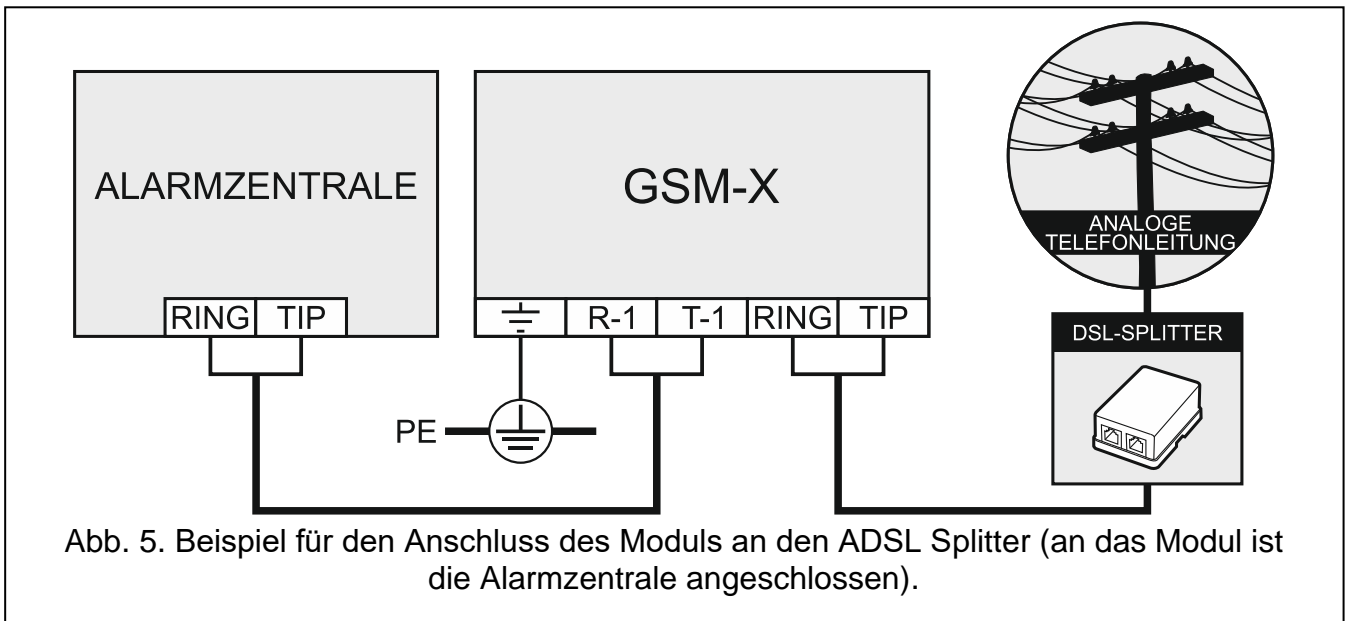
ALARMZENTRALE

RING TIP

GSM-X

R-1 T-1 RING TIP

PE

ANALOGE TELEFONLEITUNG

DSL-SPLITTER

Abb. 5. Beispiel für den Anschluss des Moduls an den ADSL Splitter (an das Modul ist die Alarmzentrale angeschlossen).